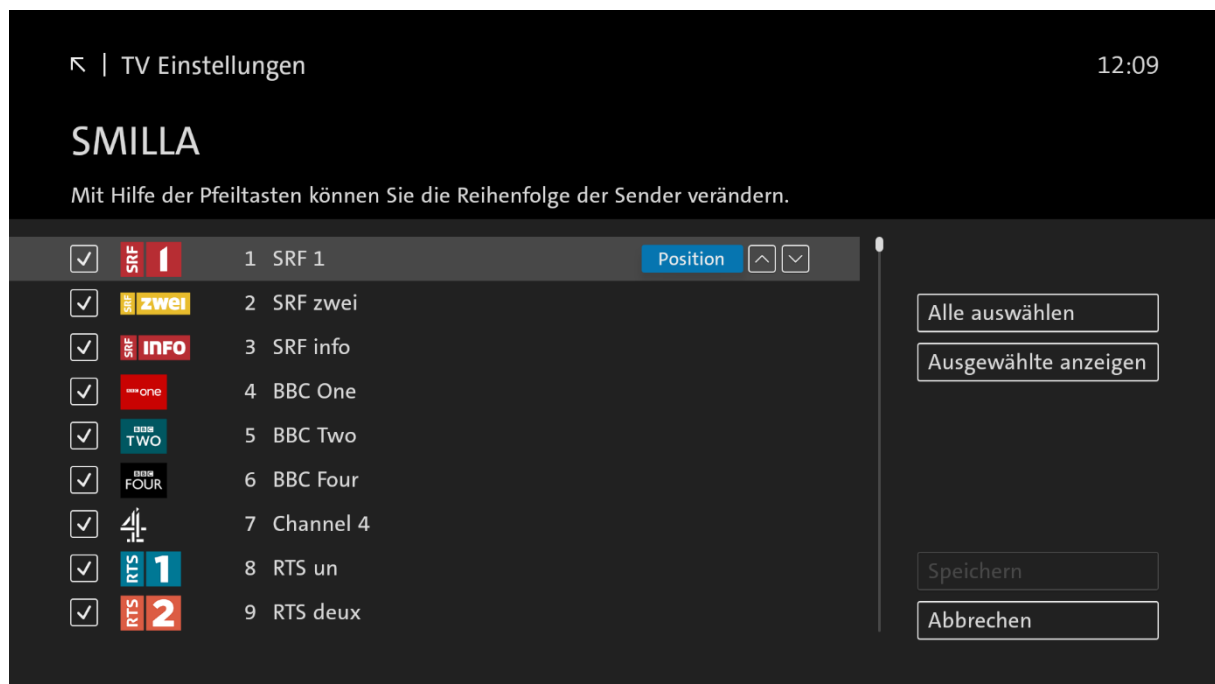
↖ | TV Einstellungen

12:09

SMILLA

Mit Hilfe der Pfeiltasten können Sie die Reihenfolge der Sender verändern.

SRF 1 1 SRF 1 Position

SRF zwei 2 SRF zwei

SRF INFO 3 SRF info

BBC one 4 BBC One

BBC TWO 5 BBC Two

BBC FOUR 6 BBC Four

4 7 Channel 4

RTS 1 8 RTS un

RTS 2 9 RTS deux

Alle auswählen

Ausgewählte anzeigen

Speichern

Abbrechen